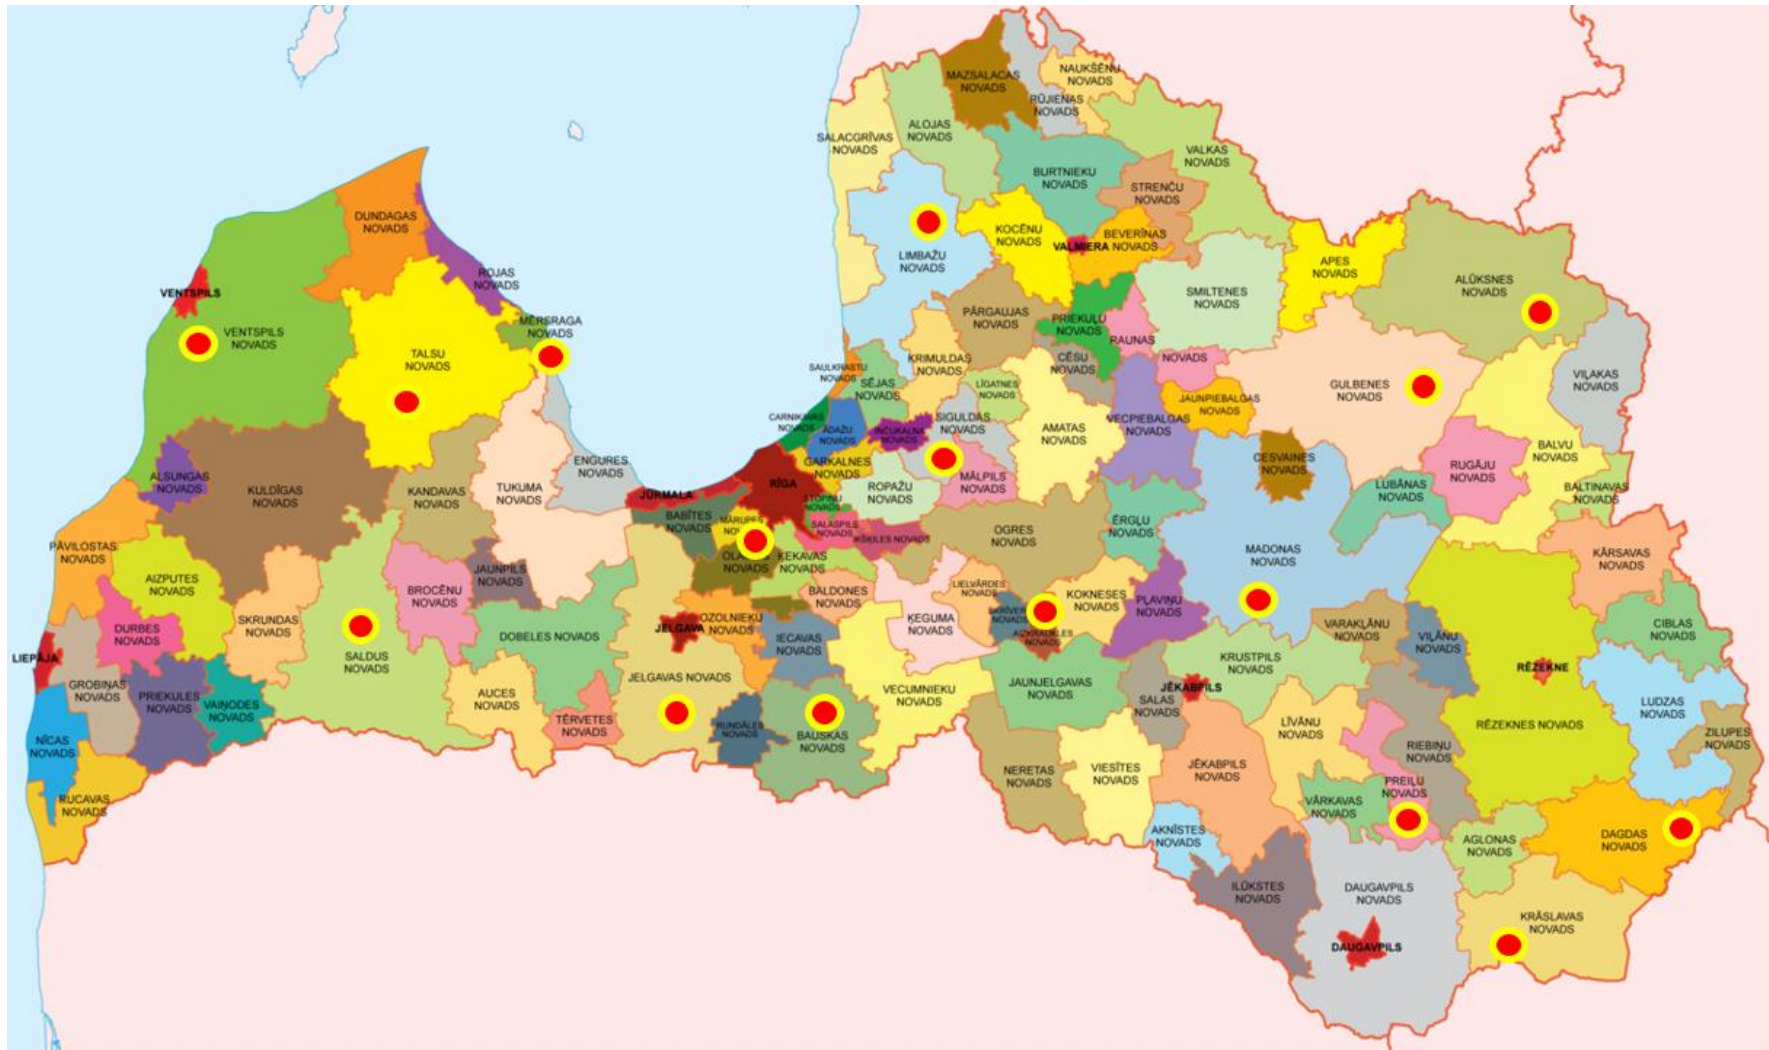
MAZSALACAS NOVADS
NAUKŠĒNU NOVADS
RŪJIENAS NOVADS
SALACGRĪVAS NOVADS
ALOJAS NOVADS
VALKAS NOVADS
BURTNIEKU NOVADS
STRENČU NOVADS
DUNDAGAS NOVADS
LIMBAŽU NOVADS
KOCĒNU NOVADS
VALMIERA
BEVERĪNAS NOVADS
APES NOVADS
ROJAS NOVADS
SMILTENES NOVADS
ALŪKSNES NOVADS
VENTSPILS
VENTSPILS NOVADS
MĒRSRAGA NOVADS
TALSU NOVADS
PĀRGAUJAS NOVADS
PRIEKUĻU NOVADS
RAUNAS
CĒSU NOVADS
NOVADS
SAULKRASTU NOVADS
KRIMULDAS NOVADS
SĒJAS NOVADS
LĪGATNES NOVADS
GULBENES NOVADS
VIĻAKAS NOVADS
JAUNPIEBALGAS NOVADS
CARNIKAVAS NOVADS
ĀDAŽU NOVADS
INČUKALNA NOVADS
SIGULDAS NOVADS
AMATAS NOVADS
VECPIEBALGAS NOVADS
ALSUNGAS NOVADS
KULDĪGAS NOVADS
ENGURES NOVADS
GARKALNES NOVADS
MĀLPILS NOVADS
CESVAINES NOVADS
RUGĀJU NOVADS
BALVU NOVADS
KANDAVAS NOVADS
TUKUMA NOVADS
JŪRMALA
RĪGA
ROPAŽU NOVADS
STOPIŅU NOVADS
LUBĀNAS NOVADS
BALTINAVAS NOVADS
BABĪTES NOVADS
MĀRUPES NOVADS
SALASPILS NOVADS
IKŠĶILES NOVADS
OGRES NOVADS
ĒRGĻU NOVADS
PĀVILOSTAS NOVADS
MADONAS NOVADS
KĀRSAVAS NOVADS
AIZPUTES NOVADS
JAUNPILS NOVADS
OLAINES NOVADS
ĶEKAVAS NOVADS
BROCĒNU NOVADS
BALDONES NOVADS
LIELVĀRDES NOVADS
KOKNESES NOVADS
PĻAVIŅU NOVADS
SKRUNDAS NOVADS
ĶEGUMA NOVADS
SKRĪVERU NOVADS
AIZKRAUKLES NOVADS
VARAKĻĀNU NOVADS
CIBLAS NOVADS
DURBES NOVADS
SALDUS NOVADS
DOBELES NOVADS
OZOLNIEKU NOVADS
JELGAVA
IECAVAS NOVADS
VIĻĀNU NOVADS
LIEPĀJA
KRUSTPILS NOVADS
RĒZEKNE
GROBIŅAS NOVADS
PRIEKULES NOVADS
JAUNJELGAVAS NOVADS
JĒKABPILS
LUDZAS NOVADS
AUCES NOVADS
JELGAVAS NOVADS
VECUMNIEKU NOVADS
SALAS NOVADS
VAIŅODES NOVADS
RĒZEKNES NOVADS
NĪCAS NOVADS
TĒRVETES NOVADS
RUNDĀLES NOVADS
BAUSKAS NOVADS
LĪVĀNU NOVADS
ZILUPES NOVADS
NERETAS NOVADS
VIESĪTES NOVADS
JĒKABPILS NOVADS
RIEBIŅU NOVADS
RUCAVAS NOVADS
PREIĻU NOVADS
VĀRKAVAS NOVADS
AKNĪSTES NOVADS
AGLONAS NOVADS
DAGDAS NOVADS
ILŪKSTES NOVADS
DAUGAVPILS NOVADS
KRĀSLAVAS NOVADS
DAUGAVPILS